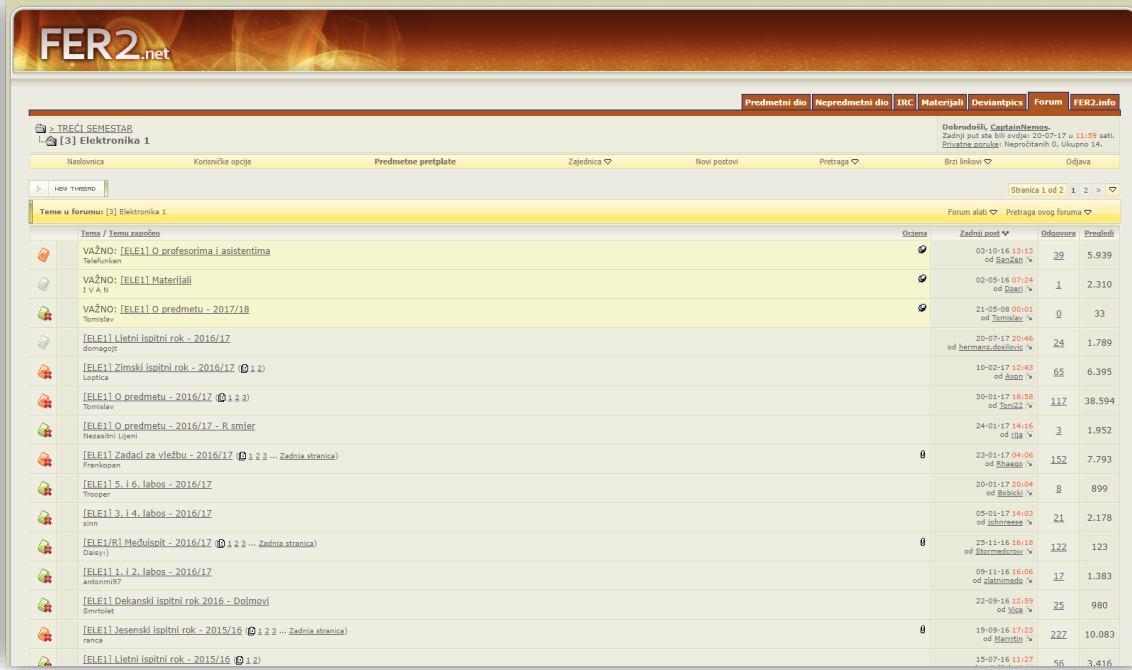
FER2.net

Predmetni dio | Nepredmetni dio | IRC | Materijali | Deviantpics | Forum | FER2.info

> TREĆI SEMESTAR
[3] Elektronika 1

Dobrodošli, CaptainNemos.
Zadnji put ste bili ovdje: 20-07-17 u 11:59 sati.
Privatne poruke: Nepročitanih 0, Ukupno 14.

Naslovnica | Korisničke opcije | Predmetne pretplate | Zajednica | Novi postovi | Pretraga | Brzi linkovi | Odjava

NEW THREAD

Stranica 1 od 2 | 1 | 2 | >

Teme u forumu: [3] Elektronika 1

Forum alati | Pretraga ovog foruma

| Tema / Temu započeo | Ocjena | Zadnji post | Odgovora | Pregledi |
|---|---|---|---|---|
| VAŽNO: [ELE1] O profesorima i asistentima Telefunken | | 03-10-16 13:13 od SanZen | 39 | 5.939 |
| VAŽNO: [ELE1] Materijali I V A N | | 02-05-16 07:24 od Dzeri | 1 | 2.310 |
| VAŽNO: [ELE1] O predmetu - 2017/18 Tomislav | | 21-05-08 00:01 od Tomislav | 0 | 33 |
| [ELE1] Ljetni ispitni rok - 2016/17 domagojt | | 20-07-17 20:46 od hermanz.dosilovic | 24 | 1.789 |
| [ELE1] Zimski ispitni rok - 2016/17 (1 2) Loptica | | 10-02-17 12:43 od Axon | 65 | 6.395 |
| [ELE1] O predmetu - 2016/17 (1 2 3) Tomislav | | 30-01-17 18:58 od Toni22 | 117 | 38.594 |
| [ELE1] O predmetu - 2016/17 - R smjer Nezasitni Lijeni | | 24-01-17 14:16 od rija | 3 | 1.952 |
| [ELE1] Zadaci za vježbu - 2016/17 (1 2 3 ... Zadnja stranica) Frankopan | | 23-01-17 04:06 od Rhaego | 152 | 7.793 |
| [ELE1] 5. i 6. labos - 2016/17 Trooper | | 20-01-17 20:04 od Bobicki | 8 | 899 |
| [ELE1] 3. i 4. labos - 2016/17 sinn | | 05-01-17 14:03 od johnreese | 21 | 2.178 |
| [ELE1/R] Međuispit - 2016/17 (1 2 3 ... Zadnja stranica) Daisy:) | | 25-11-16 16:18 od Stormedcrow | 122 | 123 |
| [ELE1] 1. i 2. labos - 2016/17 antonmi97 | | 09-11-16 16:06 od zlatnimedo | 17 | 1.383 |
| [ELE1] Dekanski ispitni rok 2016 - Dojmovi Smrtolet | | 22-09-16 12:59 od Vice | 25 | 980 |
| [ELE1] Jesenski ispitni rok - 2015/16 (1 2 3 ... Zadnja stranica) ranca | | 19-09-16 17:23 od Marrrtin | 227 | 10.083 |
| [ELE1] Ljetni ispitni rok - 2015/16 (1 2) | | 15-07-16 11:27 | 56 | 3.416 |